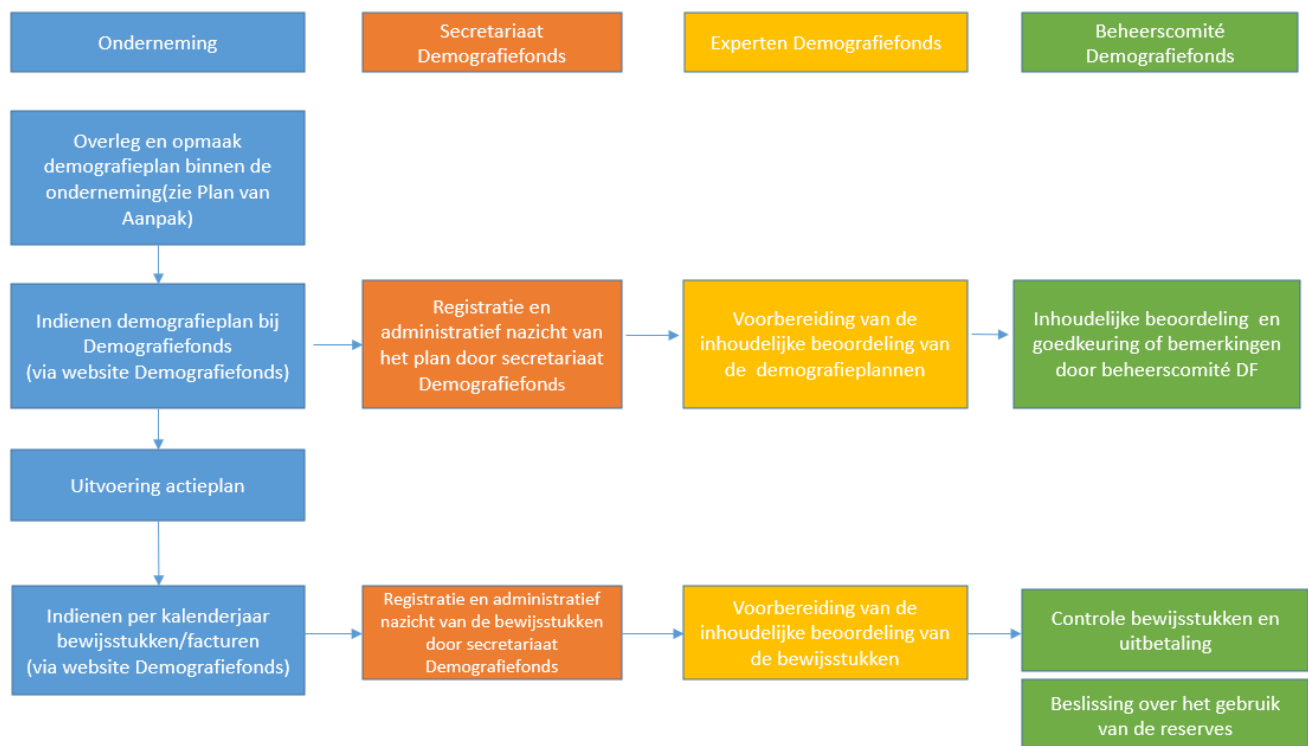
Onderneming

Secretariaat Demografiefonds

Experten Demografiefonds

Beheerscomité Demografiefonds

Overleg en opmaak demografieplan binnen de onderneming(zie Plan van Aanpak)

Indienen demografieplan bij Demografiefonds (via website Demografiefonds)

Registratie en administratief nazicht van het plan door secretariaat Demografiefonds

Voorbereiding van de inhoudelijke beoordeling van de demografieplannen

Inhoudelijke beoordeling en goedkeuring of bemerkingen door beheerscomité DF

Uitvoering actieplan

Indienen per kalenderjaar bewijsstukken/facturen (via website Demografiefonds)

Registratie en administratief nazicht van de bewijsstukken door secretariaat Demografiefonds

Voorbereiding van de inhoudelijke beoordeling van de bewijsstukken

Controle bewijsstukken en uitbetaling

Beslissing over het gebruik van de reserves